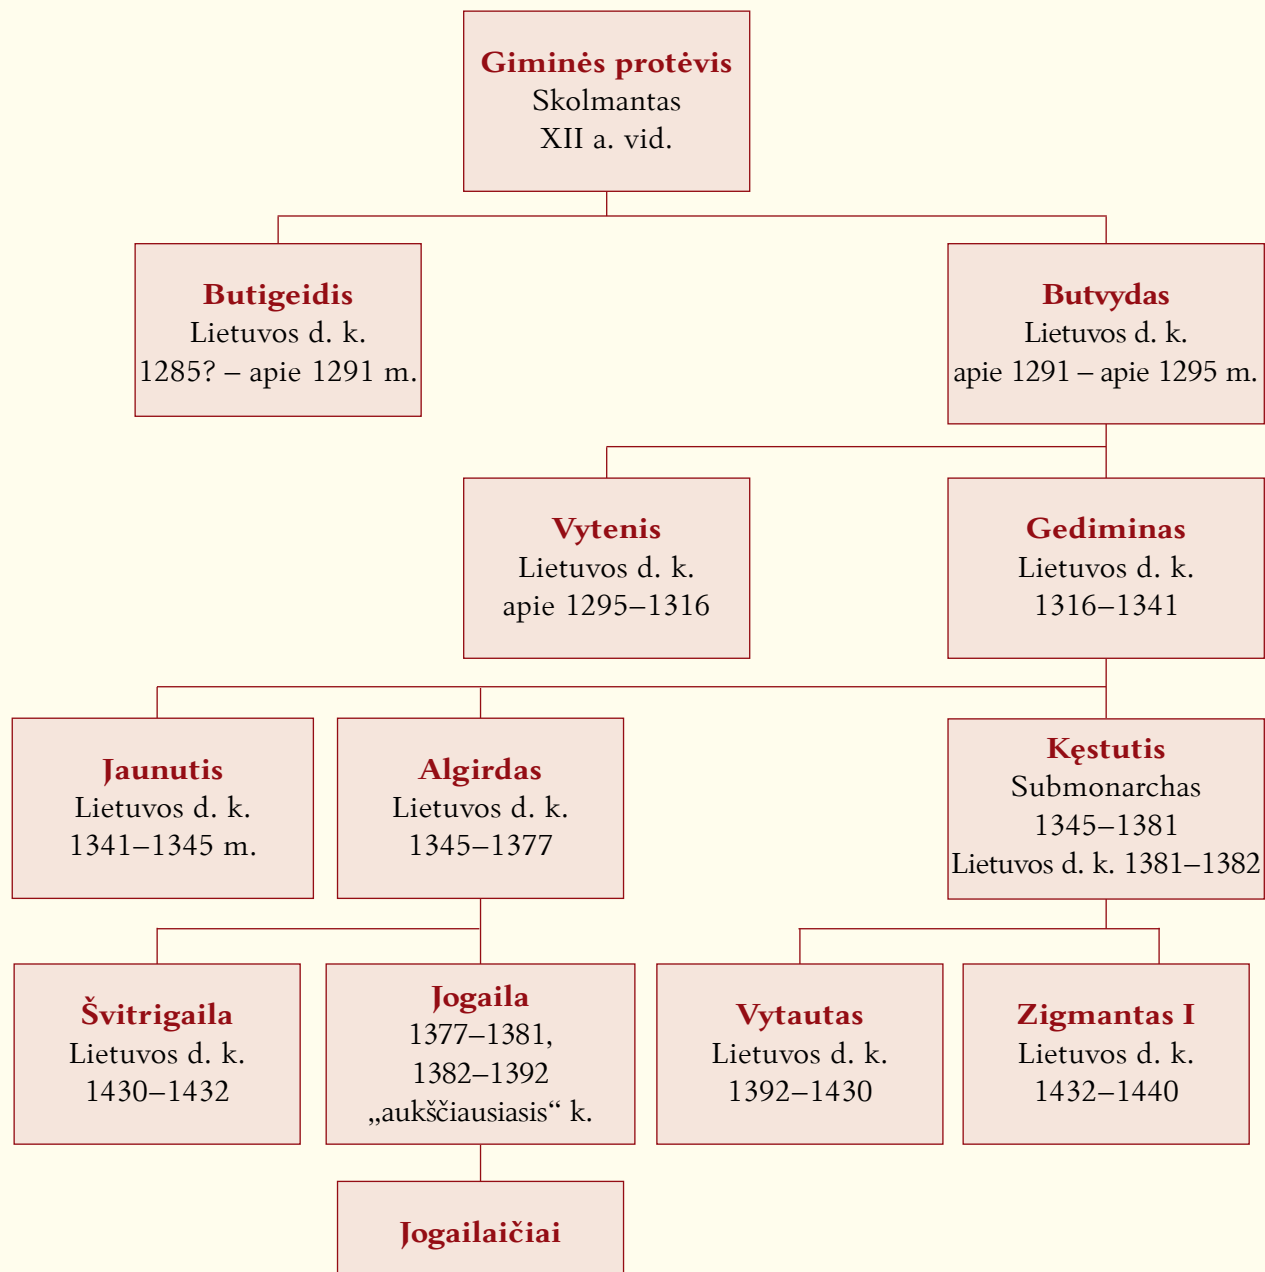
Giminės protėvis
Skolmantas
XII a. vid.

Butigeidis
Lietuvos d. k.
1285? – apie 1291 m.

Butvydas
Lietuvos d. k.
apie 1291 – apie 1295 m.

Vytenis
Lietuvos d. k.
apie 1295–1316

Gediminas
Lietuvos d. k.
1316–1341

Jaunutis
Lietuvos d. k.
1341–1345 m.

Algirdas
Lietuvos d. k.
1345–1377

Kęstutis
Submonarchas
1345–1381
Lietuvos d. k. 1381–1382

Švitrigaila
Lietuvos d. k.
1430–1432

Jogaila
1377–1381,
1382–1392
„aukščiausiasis“ k.

Vytautas
Lietuvos d. k.
1392–1430

Zigmantas I
Lietuvos d. k.
1432–1440

Jogailaičiai